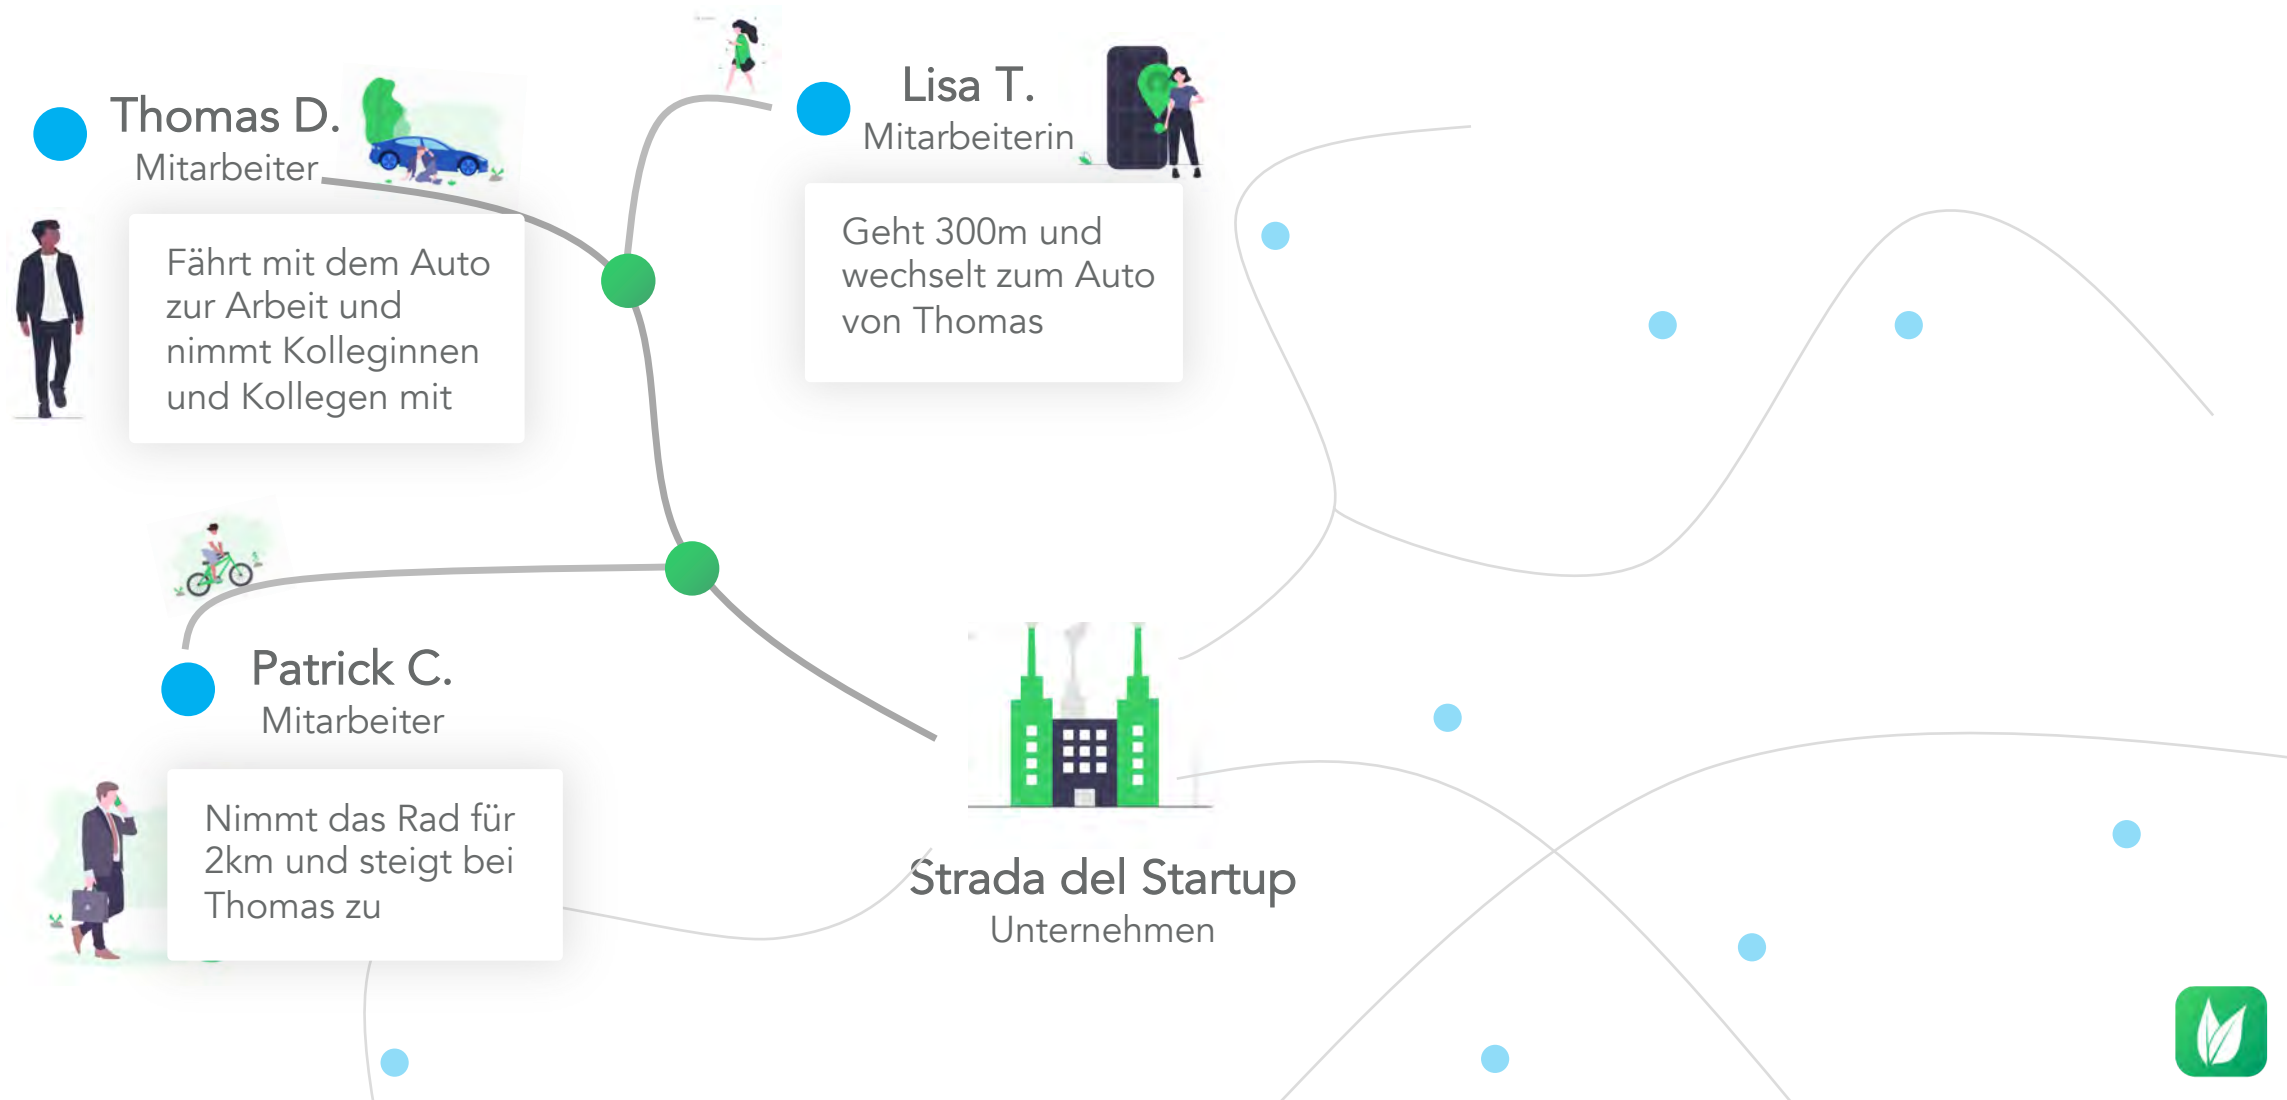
Thomas D.
Mitarbeiter

Fährt mit dem Auto zur Arbeit und nimmt Kolleginnen und Kollegen mit

Lisa T.
Mitarbeiterin

Geht 300m und wechselt zum Auto von Thomas

Patrick C.
Mitarbeiter

Nimmt das Rad für 2km und steigt bei Thomas zu

Strada del Startup
Unternehmen